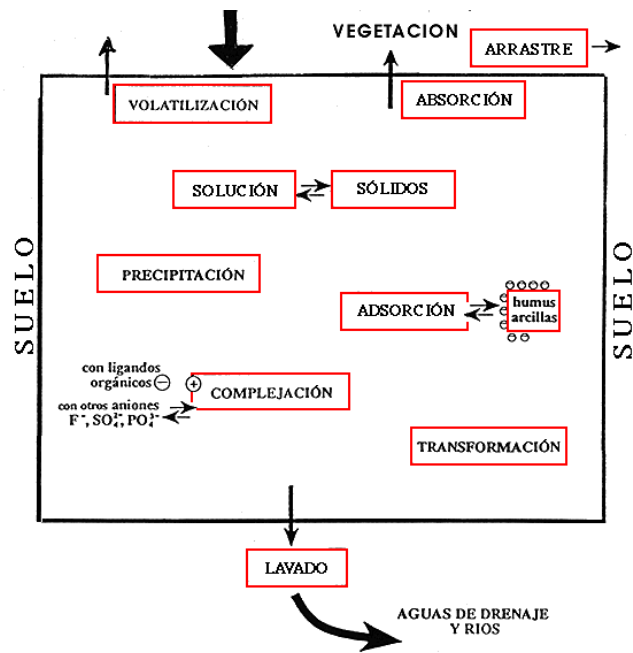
VEGETACION

ARRASTRE

VOLATILIZACIÓN

ABSORCIÓN

SOLUCIÓN

SÓLIDOS

SUELO

SUELO

PRECIPITACIÓN

ADSORCIÓN

humus arcillas

con ligandos orgánicos

COMPLEJACIÓN

con otros aniones $F^-$, $SO_4^{2-}$, $PO_4^{3-}$

TRANSFORMACIÓN

LAVADO

AGUAS DE DRENAJE Y RIOS